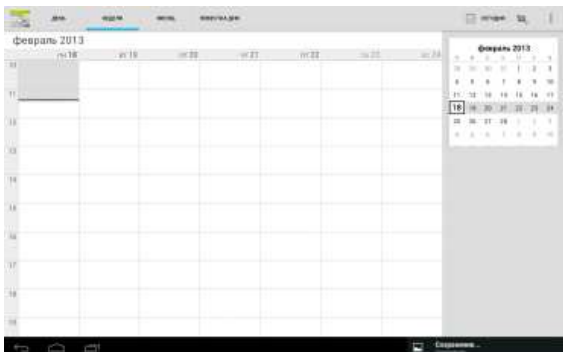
день неделя месяц повестка дня

сегодня

февраль 2013

пн 18 вт 19 ср 20 чт 21 пт 22 сб 23 вс 24

10
11
12
13
14
15
16
17
18
19

февраль 2013

| | | | | | | |
|---|---|---|---|---|---|---|
| 28 | 29 | 30 | 31 | 1 | 2 | 3 |
| 4 | 5 | 6 | 7 | 8 | 9 | 10 |
| 11 | 12 | 13 | 14 | 15 | 16 | 17 |
| 18 | 19 | 20 | 21 | 22 | 23 | 24 |
| 25 | 26 | 27 | 28 | 1 | 2 | 3 |
| 4 | 5 | 6 | 7 | 8 | 9 | 10 |

Сохранение...